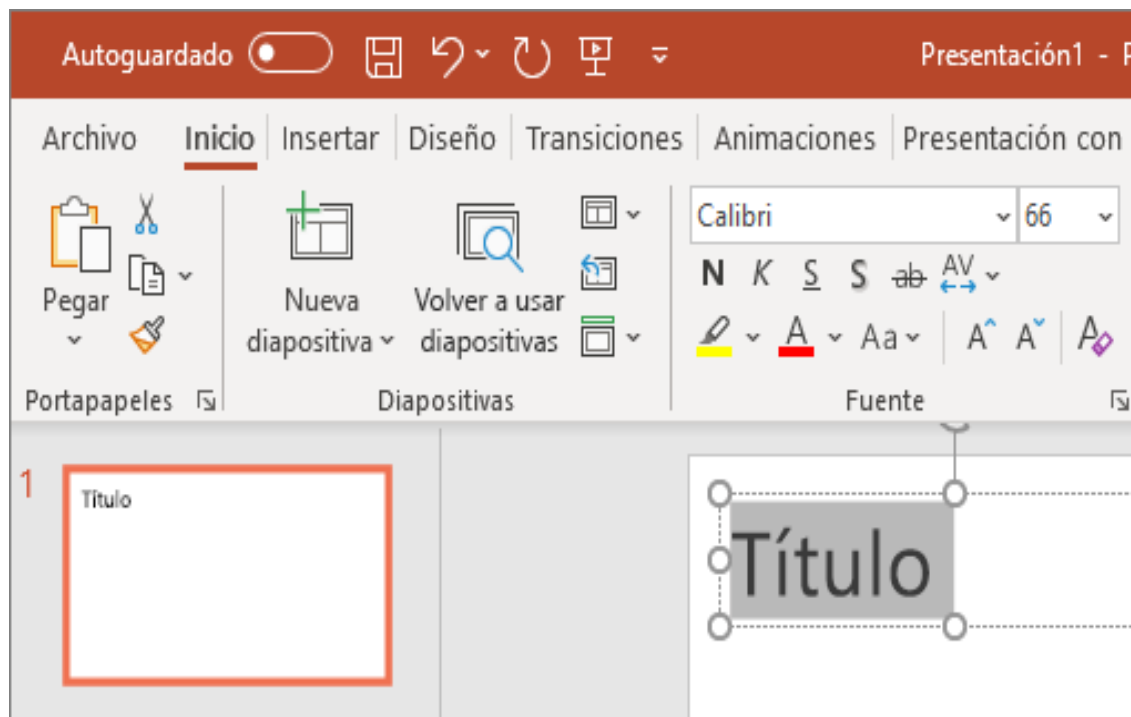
Autoguardado

Presentación1 - P

Archivo Inicio Insertar Diseño Transiciones Animaciones Presentación con

Pegar

Nueva diapositiva

Volver a usar diapositivas

Calibri

66

N K S S ab AV

Aa

A A

Portapapeles

Diapositivas

Fuente

1

Título

Título